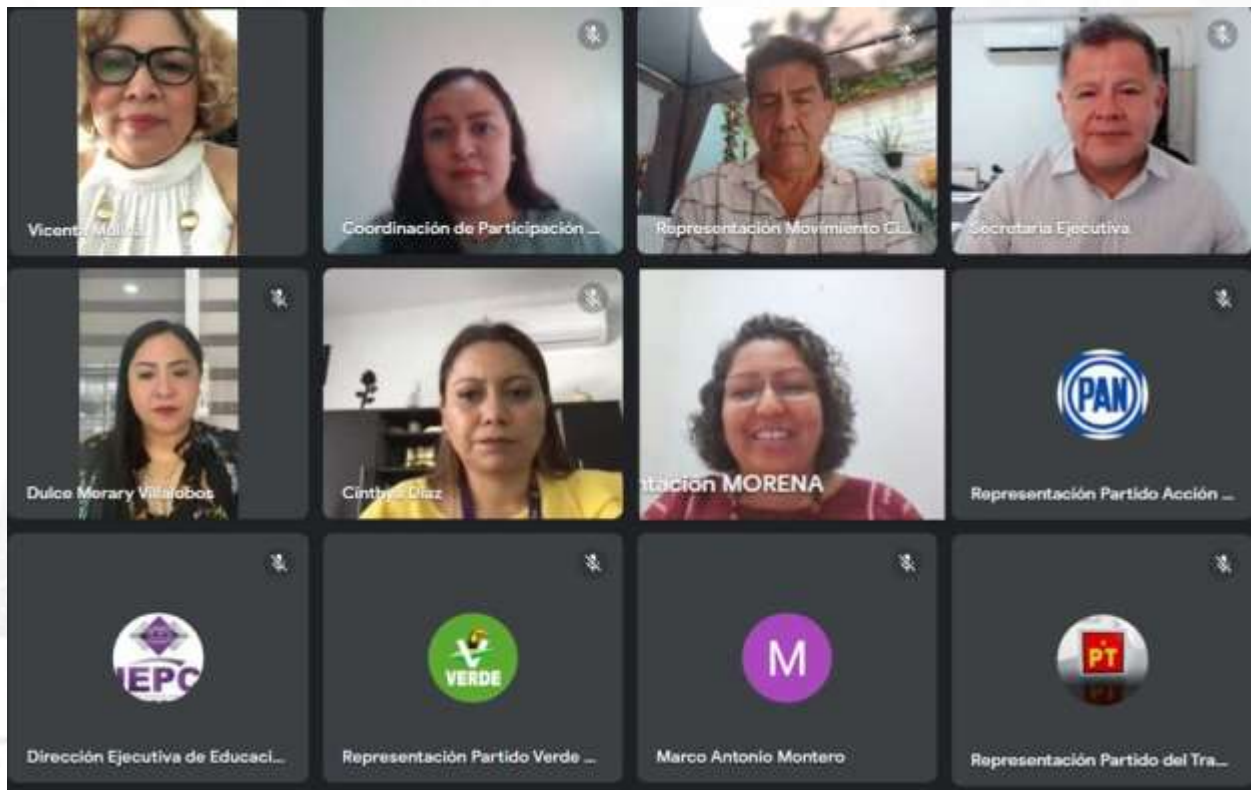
Vicenta Molin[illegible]

Coordinación de Participación ...

Representación Movimiento Ci...

Secretaria Ejecutiva

Dulce Morary Villalobos

Cinthya Díaz

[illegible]tación MORENA

PAN

Representación Partido Acción ...

IEPC

Dirección Ejecutiva de Educaci...

VERDE

Representación Partido Verde ...

M

Marco Antonio Montero

PT

Representación Partido del Tra...